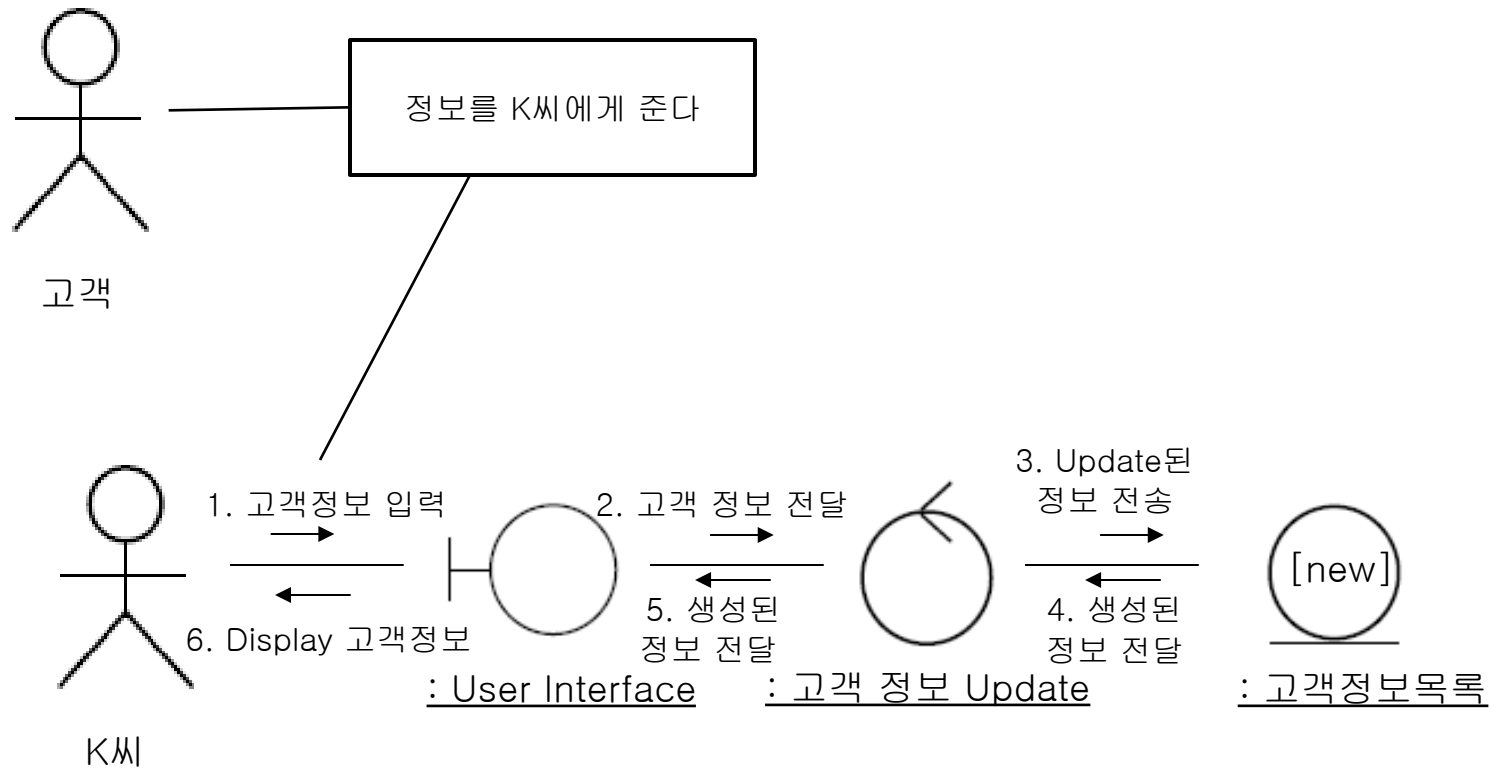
정보를 K씨에게 준다

고객

1. 고객정보 입력

6. Display 고객정보

2. 고객 정보 전달

5. 생성된 정보 전달

3. Update된 정보 전송

4. 생성된 정보 전달

[new]

K씨

: User Interface

: 고객 정보 Update

: 고객정보목록